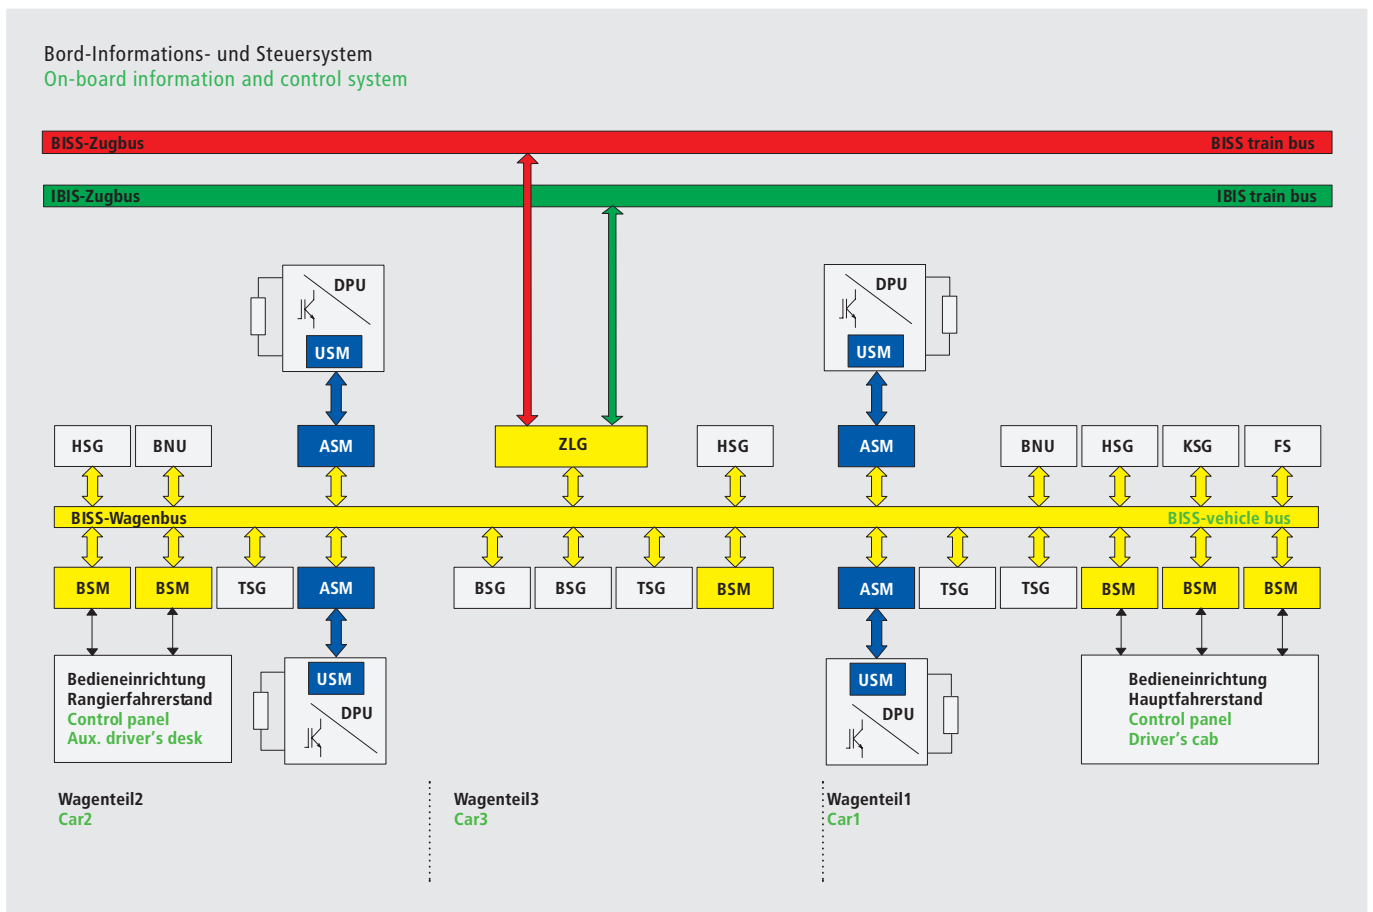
Bord-Informations- und Steuersystem
On-board information and control system

BISS-Zugbus BISS train bus

IBIS-Zugbus IBIS train bus

DPU
USM

DPU
USM

HSG BNU ASM ZLG HSG ASM BNU HSG KSG FS

BISS-Wagenbus BISS-vehicle bus

BSM BSM TSG ASM BSG BSG TSG BSM ASM TSG TSG BSM BSM BSM

USM
DPU

USM
DPU

Bedieneinrichtung
Rangierfahrerstand
Control panel
Aux. driver's desk

Bedieneinrichtung
Hauptfahrerstand
Control panel
Driver's cab

Wagenteil2
Car2

Wagenteil3
Car3

Wagenteil1
Car1